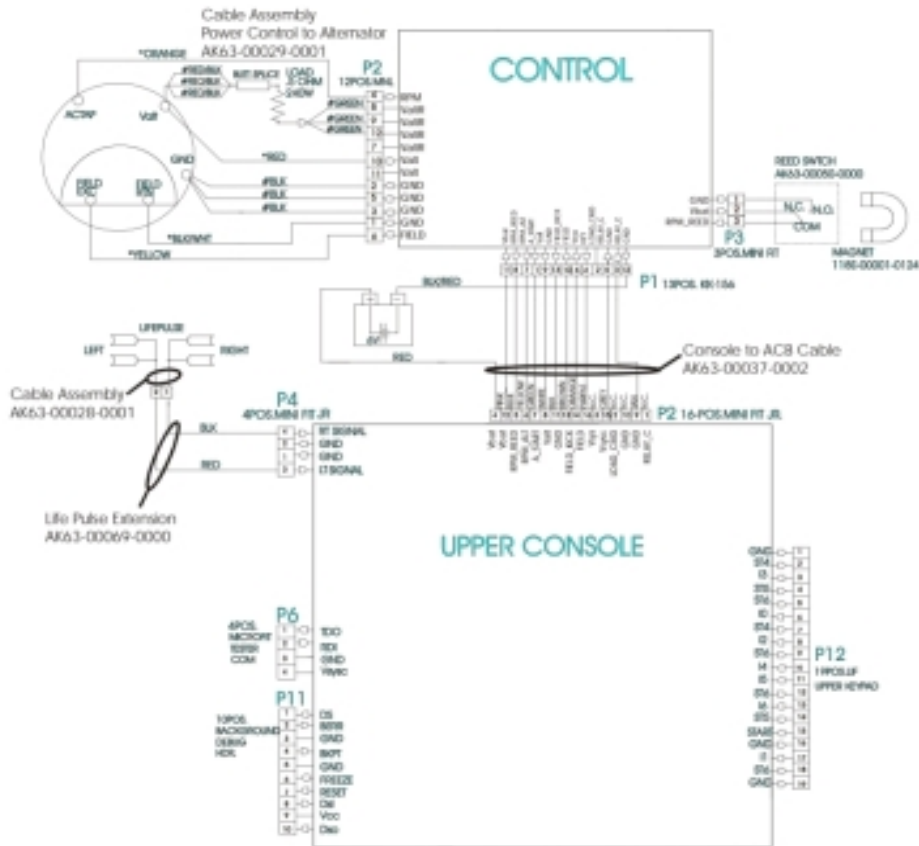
Cable Assembly
Power Control to Alternator
AK63-00029-0001

*ORANGE

ACTRP

Volt

*RED/BLK
*RED/BLK
*RED/BLK

BAT SPLICE

LOAD
2 OHM
240W

*GREEN
*GREEN
*GREEN

GND

FIELD

*RED

*BLK
*BLK
*BLK

*BLU/WHT

*YELLOW

P2
12POS.MINI

RPM
Volt
Volt
Volt
Volt
Volt
Volt
GND
GND
GND
GND
FIELD

CONTROL

REED SWITCH
AK63-00050-0000

GND
Vbatt
RPM_REED

N.C.
N.O.
COM

P3
3POS.MINI FIT

MAGNET
1180-00001-0124

P1 13POS. KK-156

BLK/RED

6V

RED

LIFEPULSE
LEFT
RIGHT

Cable Assembly
AK63-00028-0001

Console to ACB Cable
AK63-00037-0002

P4
4POS.MINI FIT JR

BLK
RED

RT SIGNAL
GND
GND
LT SIGNAL

P2 16-POS.MINI FIT JR.

Life Pulse Extension
AK63-00069-0000

UPPER CONSOLE

P6
4POS.
MICROFIT
TESTER
COM

TDO
TDI
GND
Vsync

P11
10POS.
BACKGROUND
DEBUG
HDR.

DS
BKERR
GND
BKPT
GND
FREEZE
RESET
DSI
Vcc
Dso

GND
ST4
I3
ST5
ST6
I0
ST4
I2
ST6
I4
I5
ST6
I6
ST5
START
GND
I1
ST6
GND

P12
19POS.LIF
UPPER KEYPAD